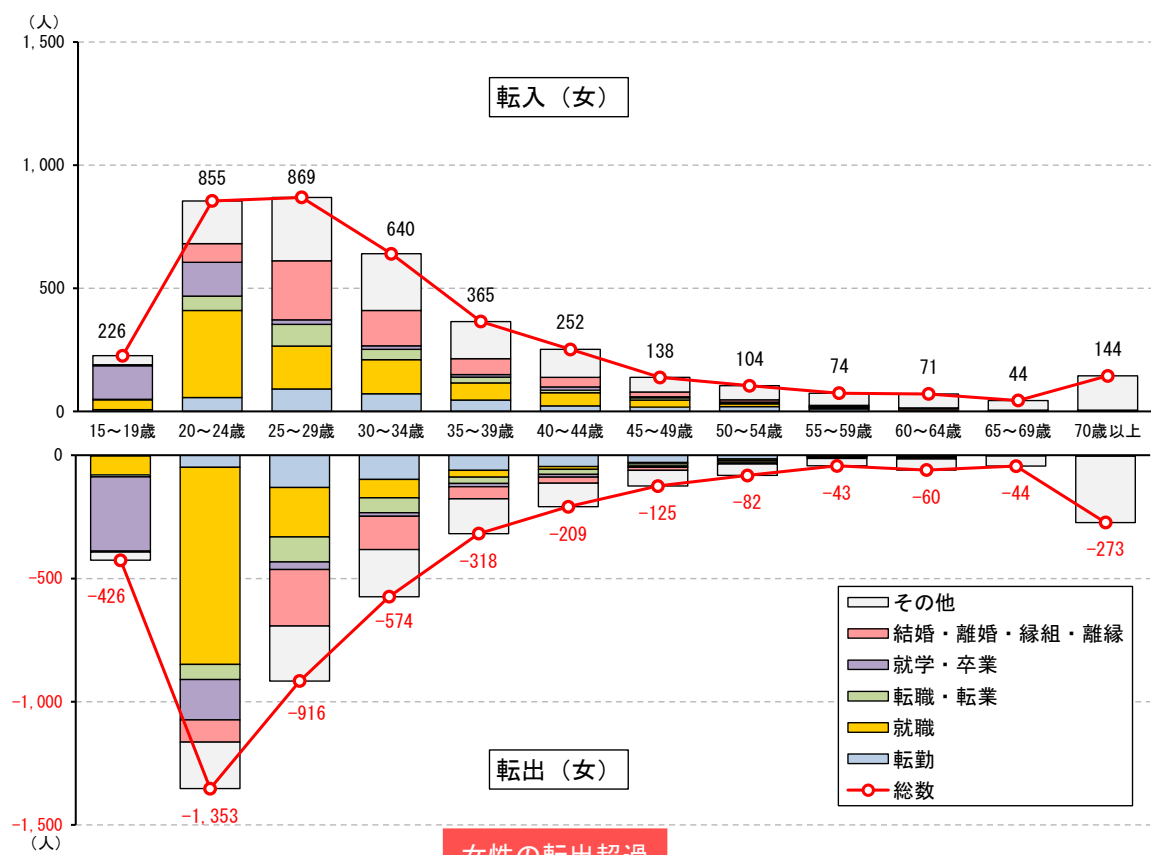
（人）
1,500
1,000
500
0
0
-500
-1,000
-1,500
（人）

転入（女）

226
855
869
640
365
252
138
104
74
71
44
144

15～19歳
20～24歳
25～29歳
30～34歳
35～39歳
40～44歳
45～49歳
50～54歳
55～59歳
60～64歳
65～69歳
70歳以上

-426
-1,353
-916
-574
-318
-209
-125
-82
-43
-60
-44
-273

その他
結婚・離婚・縁組・離縁
就学・卒業
転職・転業
就職
転勤
総数

転出（女）

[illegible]